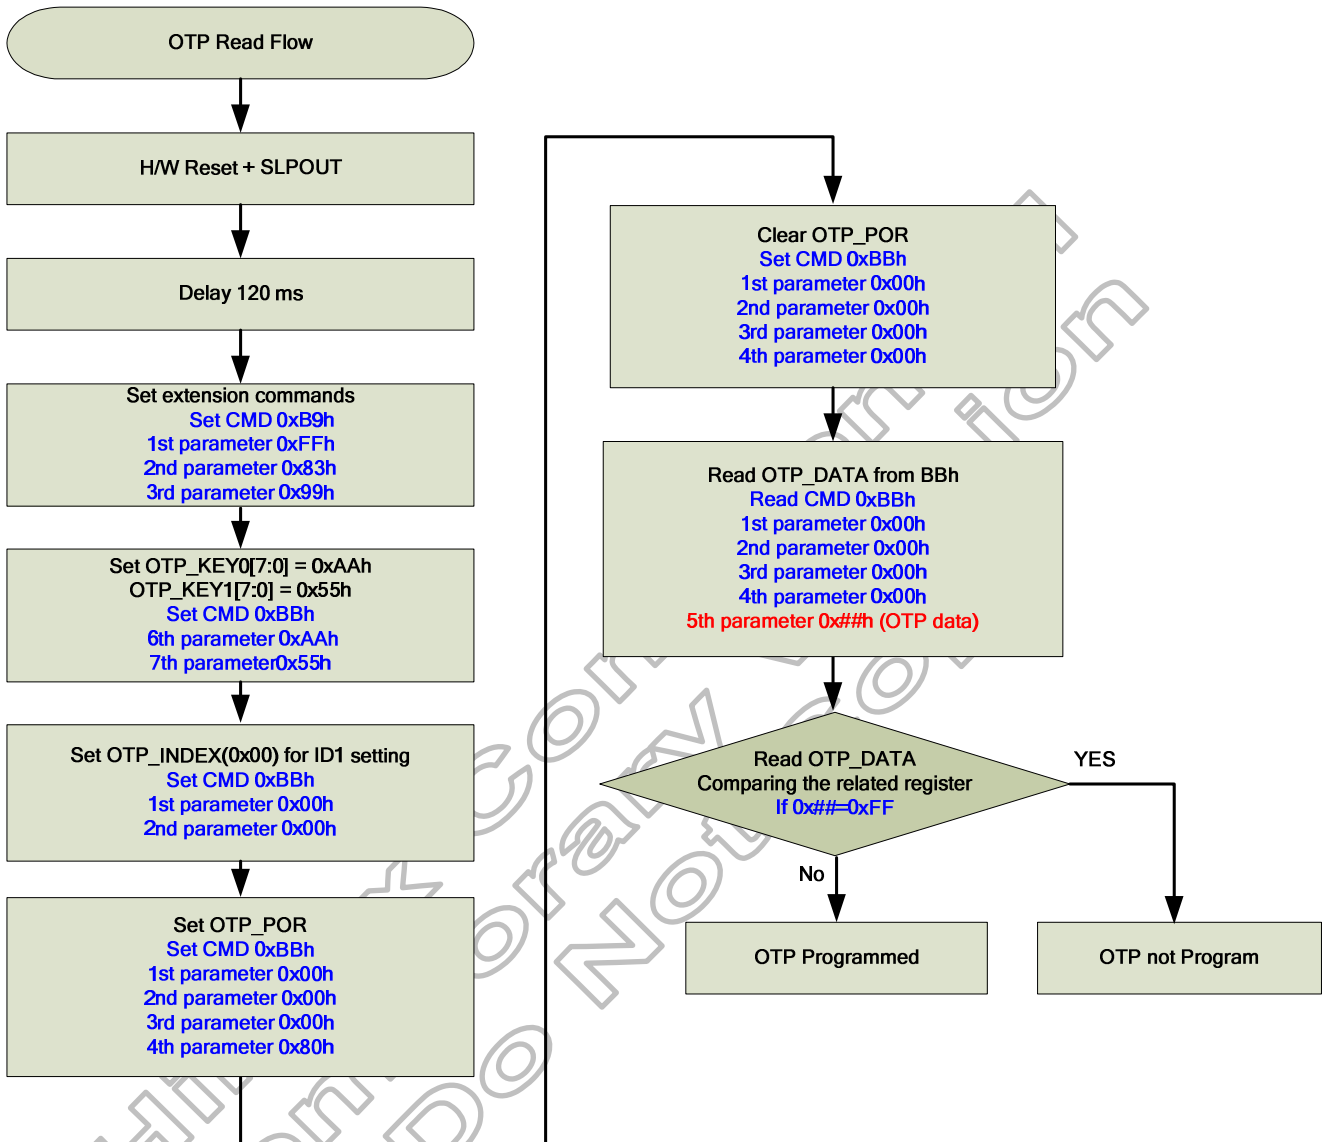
OTP Read Flow

H/W Reset + SLPOUT

Delay 120 ms

Set extension commands
Set CMD 0xB9h
1st parameter 0xFFh
2nd parameter 0x83h
3rd parameter 0x99h

Set OTP_KEY0[7:0] = 0xAAh
OTP_KEY1[7:0] = 0x55h
Set CMD 0xBBh
6th parameter 0xAAh
7th parameter0x55h

Set OTP_INDEX(0x00) for ID1 setting
Set CMD 0xBBh
1st parameter 0x00h
2nd parameter 0x00h

Set OTP_POR
Set CMD 0xBBh
1st parameter 0x00h
2nd parameter 0x00h
3rd parameter 0x00h
4th parameter 0x80h

Clear OTP_POR
Set CMD 0xBBh
1st parameter 0x00h
2nd parameter 0x00h
3rd parameter 0x00h
4th parameter 0x00h

Read OTP_DATA from BBh
Read CMD 0xBBh
1st parameter 0x00h
2nd parameter 0x00h
3rd parameter 0x00h
4th parameter 0x00h
5th parameter 0x##h (OTP data)

Read OTP_DATA
Comparing the related register
If 0x##=0xFF

YES

No

OTP Programmed

OTP not Program

Himax Confidential
Temporary Do Not Copy Version